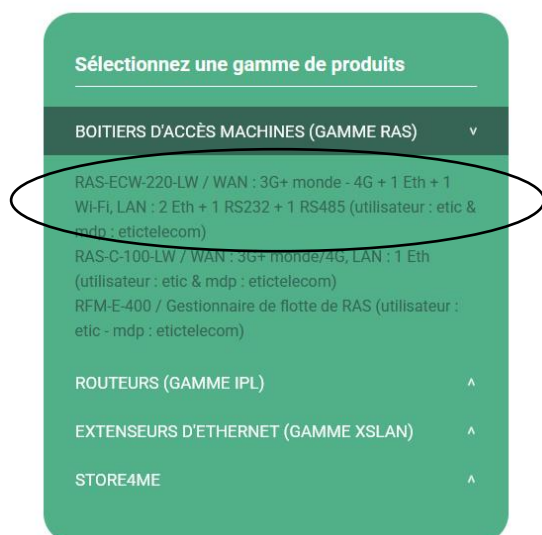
Sélectionnez une gamme de produits

BOITIERS D'ACCÈS MACHINES (GAMME RAS) ˅

RAS-ECW-220-LW / WAN : 3G+ monde - 4G + 1 Eth + 1 Wi-Fi, LAN : 2 Eth + 1 RS232 + 1 RS485 (utilisateur : etic & mdp : etictelecom)
RAS-C-100-LW / WAN : 3G+ monde/4G, LAN : 1 Eth (utilisateur : etic & mdp : etictelecom)
RFM-E-400 / Gestionnaire de flotte de RAS (utilisateur : etic - mdp : etictelecom)

ROUTEURS (GAMME IPL) ˄

EXTENSEURS D'ETHERNET (GAMME XSLAN) ˄

STORE4ME ˄